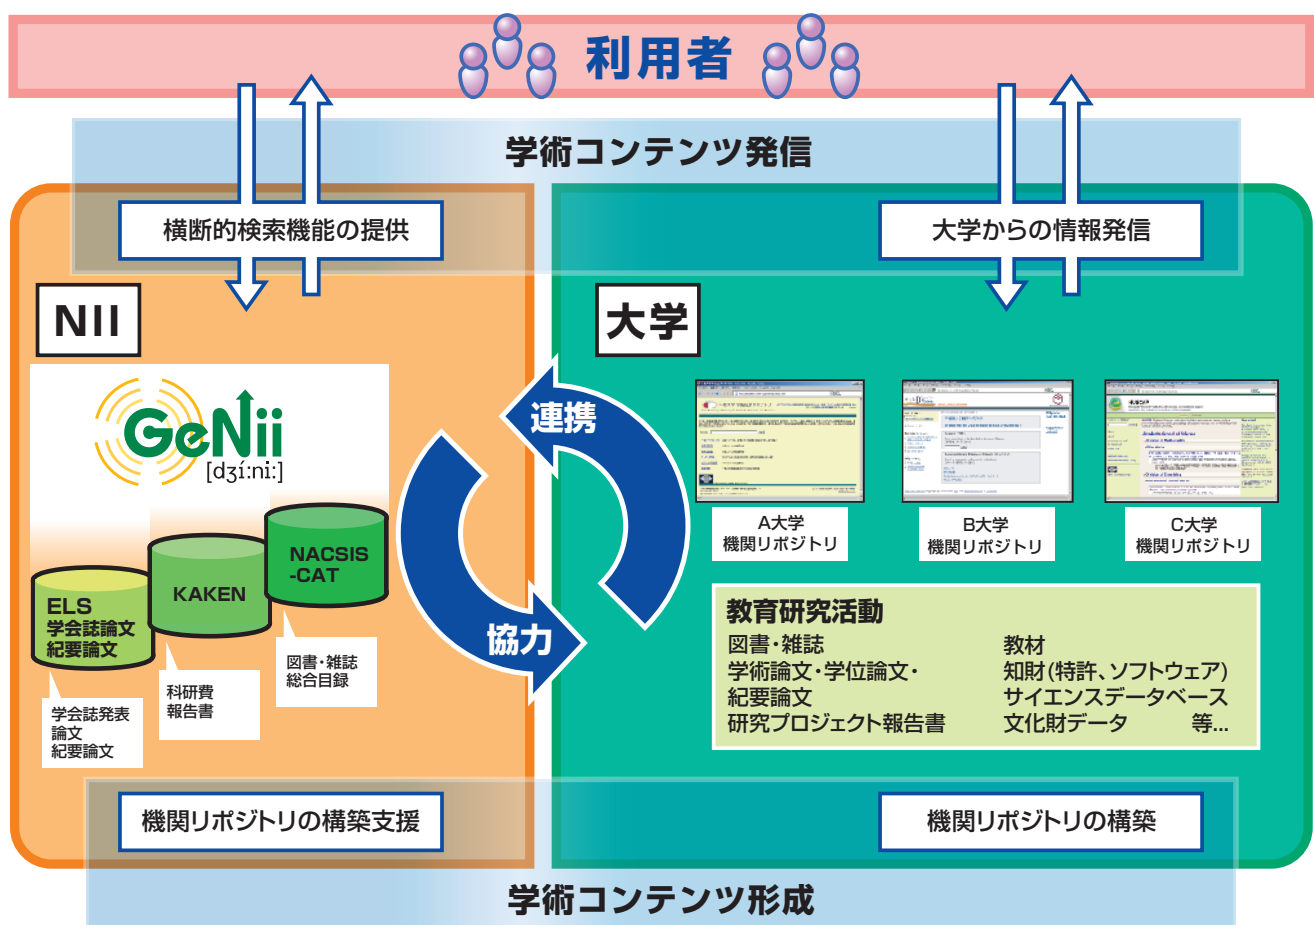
利用者

学術コンテンツ発信

横断的検索機能の提供

大学からの情報発信

NII

大学

GeNii
[dʒí:ni:]

連携

協力

ELS
学会誌論文
紀要論文

KAKEN

NACSIS
-CAT

学会誌発表
論文
紀要論文

科研費
報告書

図書・雑誌
総合目録

A大学
機関リポジトリ

B大学
機関リポジトリ

C大学
機関リポジトリ

教育研究活動
図書・雑誌
学術論文・学位論文・
紀要論文
研究プロジェクト報告書
教材
知財(特許、ソフトウェア)
サイエンスデータベース
文化財データ 等...

機関リポジトリの構築支援

機関リポジトリの構築

学術コンテンツ形成